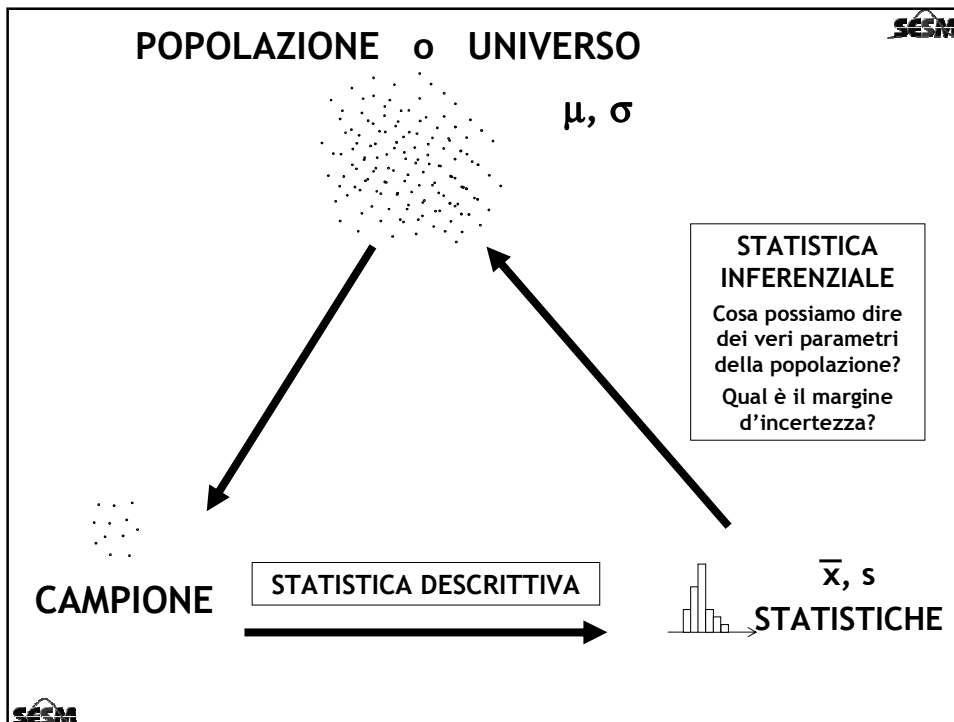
SCSM

POPOLAZIONE o UNIVERSO

$\mu, \sigma$

STATISTICA INFERENZIALE

Cosa possiamo dire dei veri parametri della popolazione?

Qual è il margine d'incertezza?

CAMPIONE

STATISTICA DESCRITTIVA

$\overline{x}$, s

STATISTICHE

SCSM